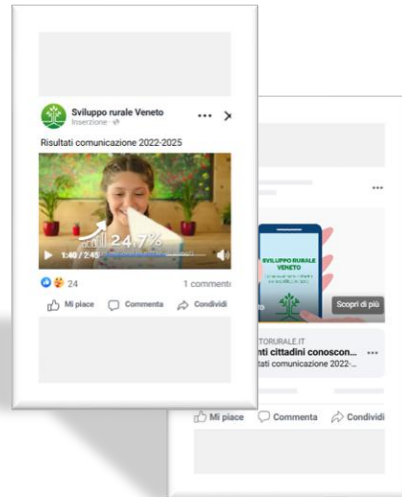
Sviluppo rurale Veneto
Inserzione

Risultati comunicazione 2022-2025

24,7%

1:40 / 2:45

24

1 commenti

Mi piace
Commenta
Condividi

SVILUPPO RURALE VENETO

Scopri di più

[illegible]TORURALE.IT
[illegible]nti cittadini conoscon...
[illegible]tati comunicazione 2022-...

Mi piace
Commenta
Condividi